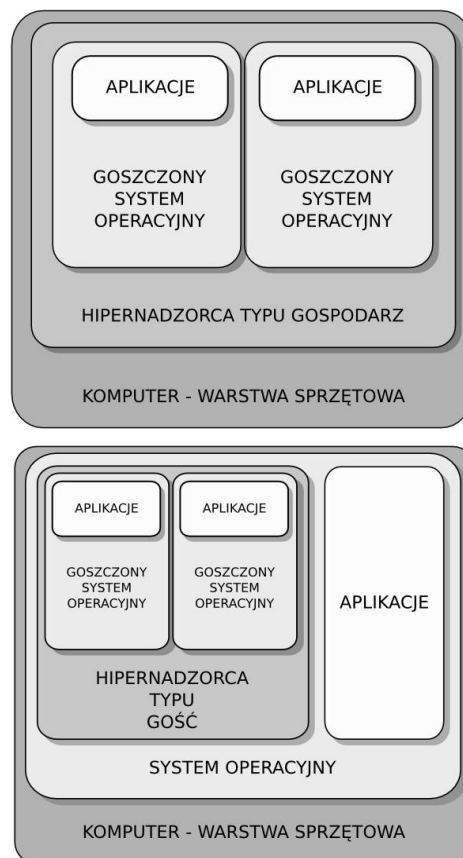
APLIKACJE

GOSZCZONY SYSTEM OPERACYJNY

APLIKACJE

GOSZCZONY SYSTEM OPERACYJNY

HIPERNADZORCA TYPU GOSPODARZ

KOMPUTER - WARSTWA SPRZĘTOWA

APLIKACJE

GOSZCZONY SYSTEM OPERACYJNY

APLIKACJE

GOSZCZONY SYSTEM OPERACYJNY

HIPERNADZORCA TYPU GOŚĆ

APLIKACJE

SYSTEM OPERACYJNY

KOMPUTER - WARSTWA SPRZĘTOWA